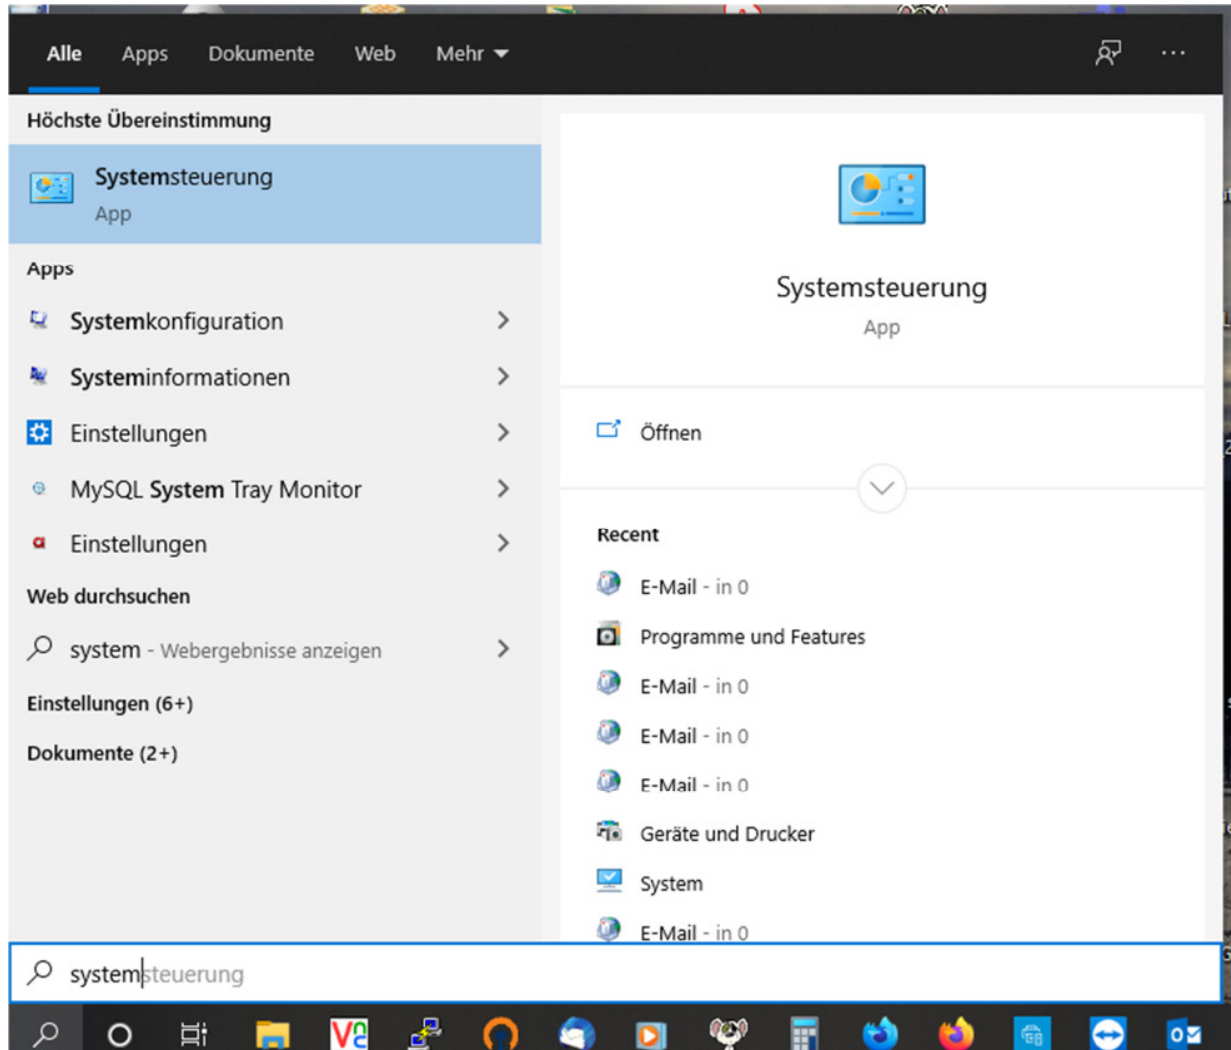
Alle Apps Dokumente Web Mehr ···

Höchste Übereinstimmung

Systemsteuerung
App

Apps

Systemkonfiguration

Systeminformationen

Einstellungen

MySQL System Tray Monitor

Einstellungen

Web durchsuchen

system - Webergebnisse anzeigen

Einstellungen (6+)

Dokumente (2+)

Systemsteuerung
App

Öffnen

Recent

E-Mail - in 0

Programme und Features

E-Mail - in 0

E-Mail - in 0

E-Mail - in 0

Geräte und Drucker

System

E-Mail - in 0

systemsteuerung